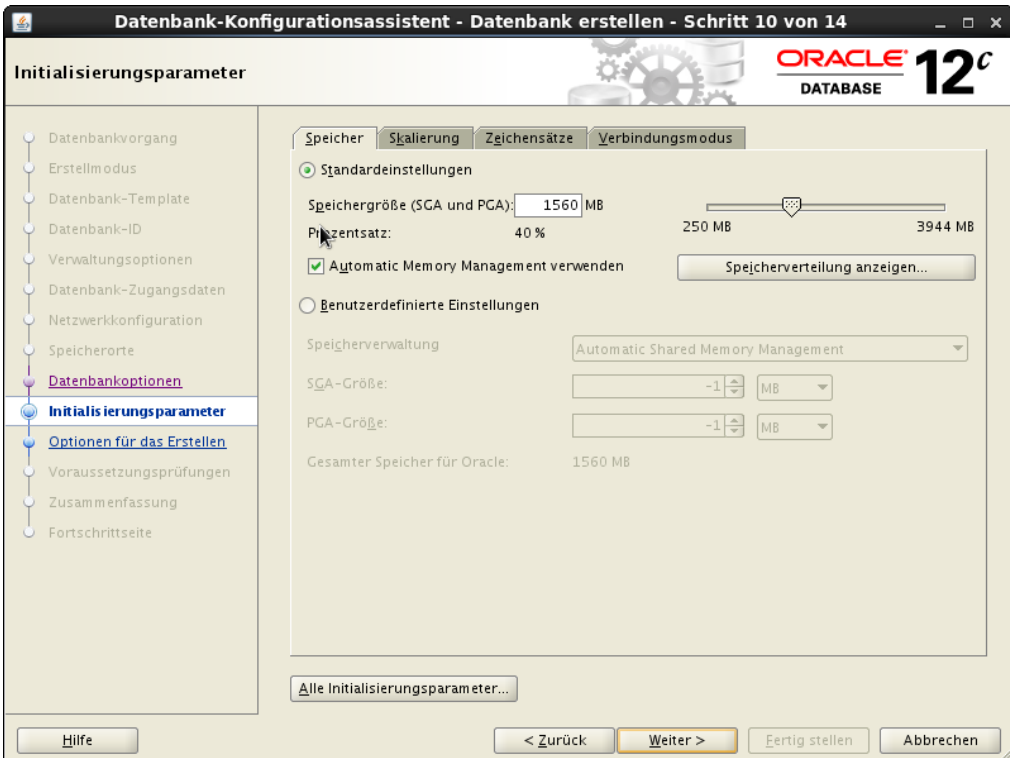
Datenbank-Konfigurationsassistent - Datenbank erstellen - Schritt 10 von 14

Initialisierungsparameter

ORACLE DATABASE 12c

Datenbankvorgang
Erstellmodus
Datenbank-Template
Datenbank-ID
Verwaltungsoptionen
Datenbank-Zugangsdaten
Netzwerkkonfiguration
Speicherorte
Datenbankoptionen
Initialisierungsparameter
Optionen für das Erstellen
Voraussetzungsprüfungen
Zusammenfassung
Fortschrittseite

Speicher | Skalierung | Zeichensätze | Verbindungsmodus

Standardeinstellungen

Speichergröße (SGA und PGA): 1560 MB

250 MB 3944 MB

Prozentsatz: 40 %

Automatic Memory Management verwenden

Speicherverteilung anzeigen...

Benutzerdefinierte Einstellungen

Speicherverwaltung Automatic Shared Memory Management

SGA-Größe: -1 MB

PGA-Größe: -1 MB

Gesamter Speicher für Oracle: 1560 MB

Alle Initialisierungsparameter...

Hilfe

< Zurück

Weiter >

Fertig stellen

Abbrechen